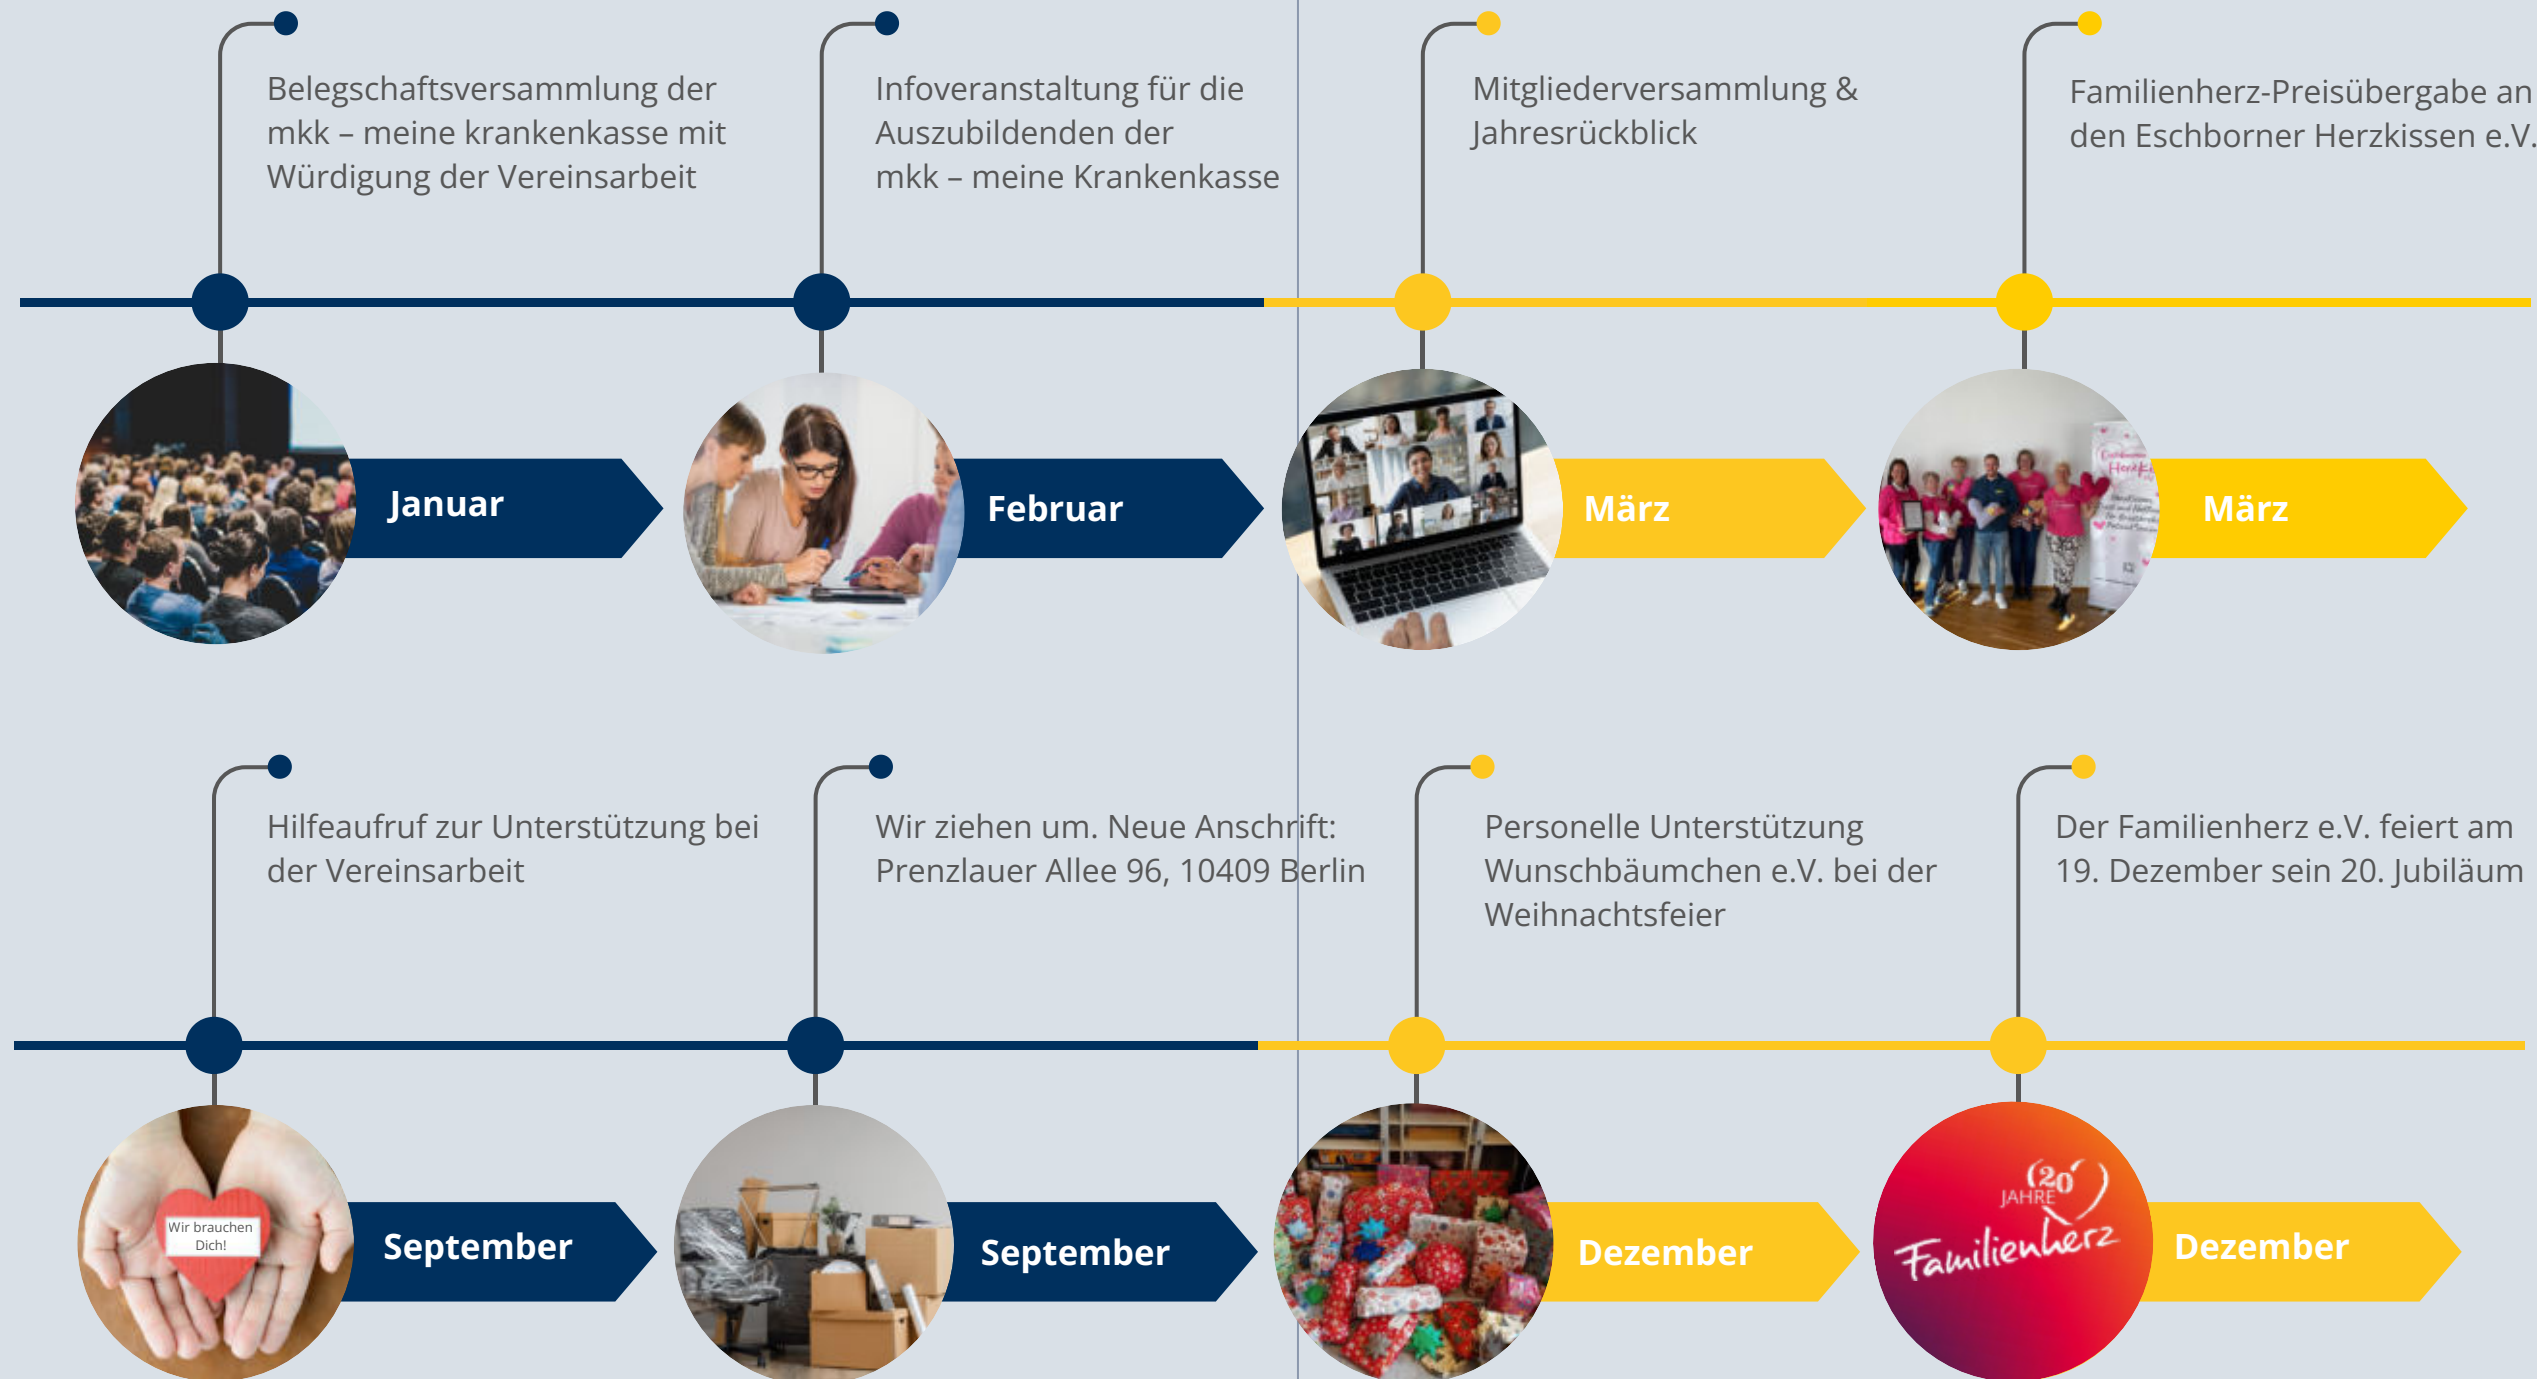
Belegschaftsversammlung der mkk – meine krankenkasse mit Würdigung der Vereinsarbeit

Infoveranstaltung für die Auszubildenden der mkk – meine Krankenkasse

Mitgliederversammlung & Jahresrückblick

Familienherz-Preisübergabe an den Eschborner Herzkissen e.V.

Januar

Februar

März

März

Hilfeaufruf zur Unterstützung bei der Vereinsarbeit

Wir ziehen um. Neue Anschrift: Prenzlauer Allee 96, 10409 Berlin

Personelle Unterstützung Wunschbäumchen e.V. bei der Weihnachtsfeier

Der Familienherz e.V. feiert am 19. Dezember sein 20. Jubiläum

Wir brauchen Dich!

September

September

Dezember

20 JAHRE Familienherz

Dezember